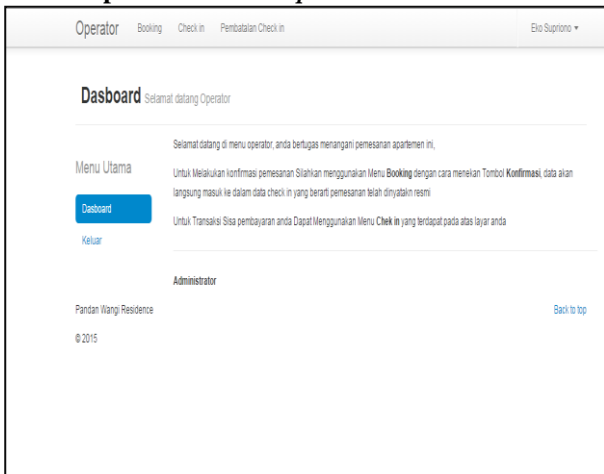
Operator Booking Check in Pembatalan Check in Eko Supriono ▾

Dasboard Selamat datang Operator

Menu Utama

Dasboard

Keluar

Selamat datang di menu operator, anda bertugas menangani pemesanan apartemen ini,

Untuk Melakukan konfirmasi pemesanan Silahkan menggunakan Menu **Booking** dengan cara menekan Tombol **Konfirmasi**, data akan langsung masuk ke dalam data check in yang berarti pemesanan telah dinyatakn resmi

Untuk Transaksi Sisa pembayaran anda Dapat Menggunakan Menu **Chek in** yang terdapat pada atas layar anda

Administrator

Pandan Wangi Residence

© 2015

Back to top